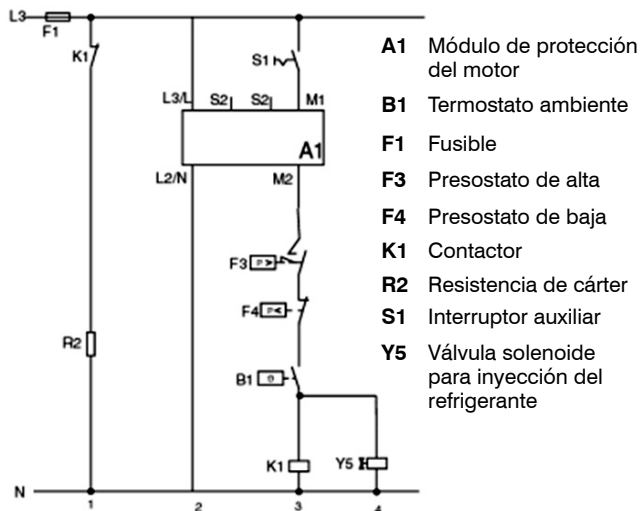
L3
F1
K1
S1
L3/L
S2
S2
M1
A1
L2/N
M2
F3 P>
F4 P<
R2
B1 ϑ
K1
Y5
N
1
2
3
4

A1 Módulo de protección del motor
B1 Termostato ambiente
F1 Fusible
F3 Presostato de alta
F4 Presostato de baja
K1 Contactor
R2 Resistencia de cárter
S1 Interruptor auxiliar
Y5 Válvula solenoide para inyección del refrigerante